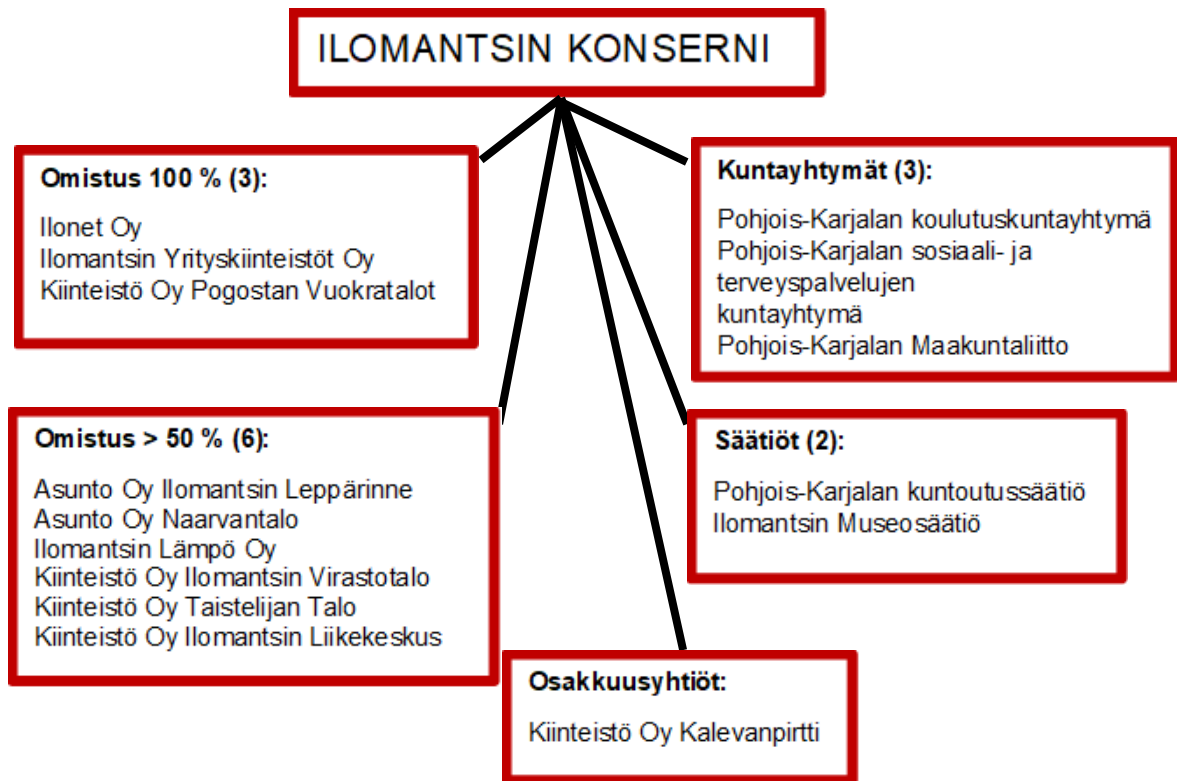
ILOMANTSIN KONSERNI

Omistus 100 % (3):

Ilonet Oy
Ilomantsin Yrityskiinteistöt Oy
Kiinteistö Oy Pogostan Vuokratalot

Kuntayhtymät (3):

Pohjois-Karjalan koulutuskuntayhtymä
Pohjois-Karjalan sosiaali- ja terveyspalvelujen kuntayhtymä
Pohjois-Karjalan Maakuntaliitto

Omistus > 50 % (6):

Asunto Oy Ilomantsin Leppärinne
Asunto Oy Naarvantalo
Ilomantsin Lämpö Oy
Kiinteistö Oy Ilomantsin Virastotalo
Kiinteistö Oy Taistelijan Talo
Kiinteistö Oy Ilomantsin Liikekeskus

Säätiöt (2):

Pohjois-Karjalan kuntoutussäätiö
Ilomantsin Museosäätiö

Osakkuusyhtiöt:

Kiinteistö Oy Kalevanpirtti